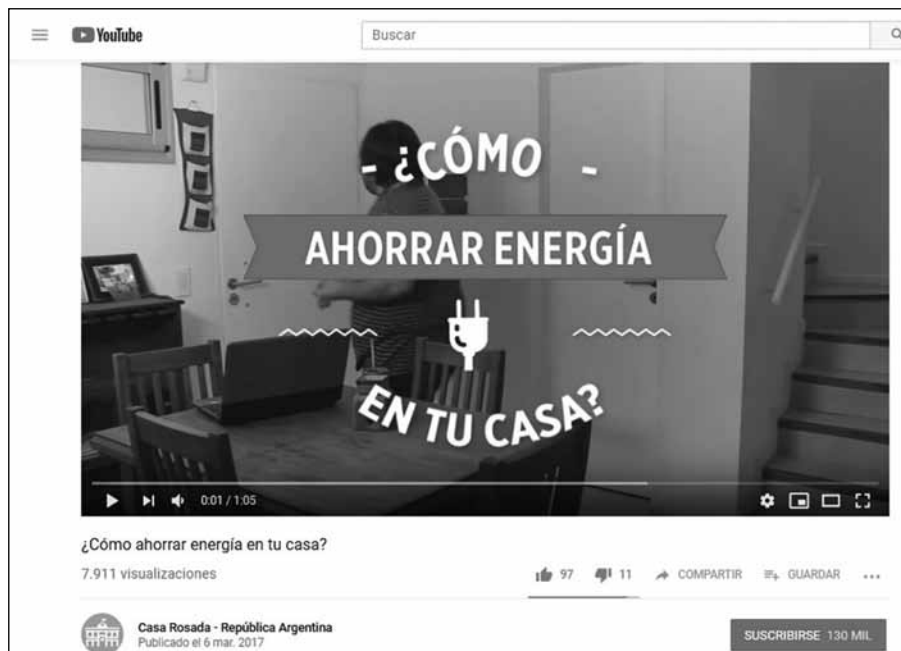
YouTube

Buscar

¿CÓMO

AHORRAR ENERGÍA

EN TU CASA?

0:01 / 1:05

¿Cómo ahorrar energía en tu casa?

7.911 visualizaciones

97 11 COMPARTIR GUARDAR ...

Casa Rosada - República Argentina
Publicado el 6 mar. 2017

SUSCRIBIRSE 130 MIL